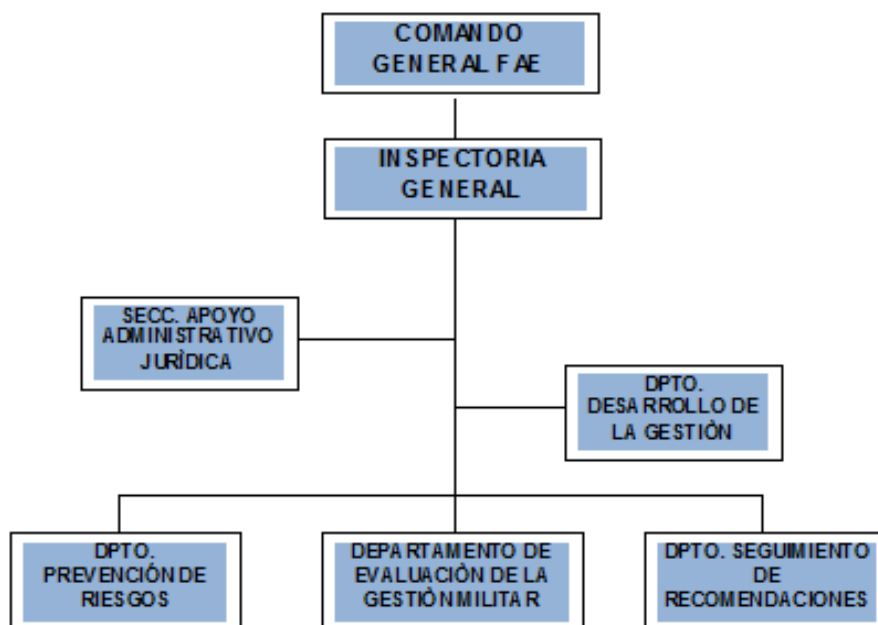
COMANDO GENERAL FAE

INSPECTORIA GENERAL

SECC. APOYO ADMINISTRATIVO JURÍDICA

DPTO. DESARROLLO DE LA GESTIÓN

DPTO. PREVENCIÓN DE RIESGOS

DEPARTAMENTO DE EVALUACIÓN DE LA GESTIÒN MILITAR

DPTO. SEGUIMIENTO DE RECOMENDACIONES